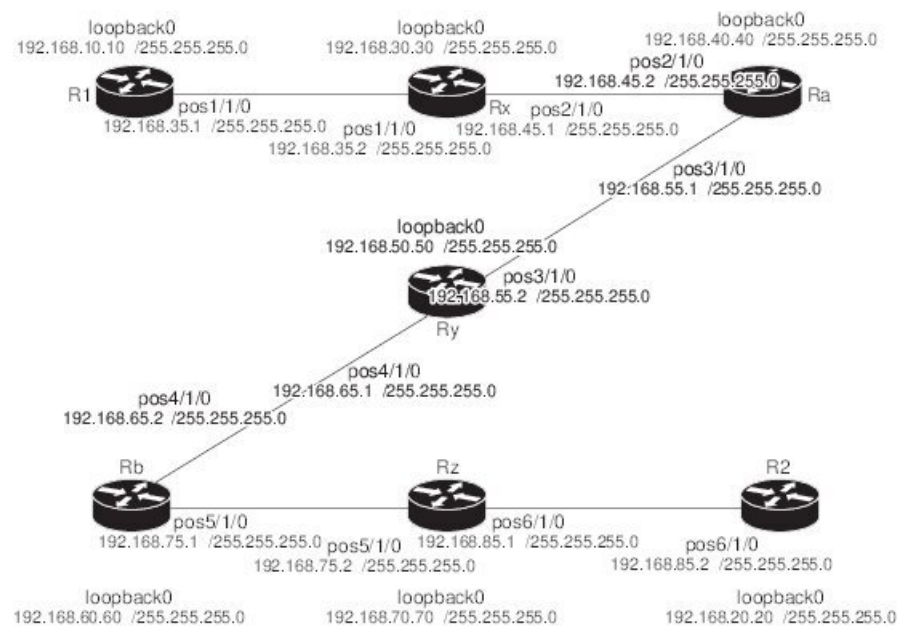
loopback0
192.168.10.10 /255.255.255.0

loopback0
192.168.30.30 /255.255.255.0

loopback0
192.168.40.40 /255.255.255.0

R1

pos1/1/0
192.168.35.1 /255.255.255.0

pos1/1/0
192.168.35.2 /255.255.255.0

Rx

pos2/1/0
192.168.45.1 /255.255.255.0

pos2/1/0
192.168.45.2 /255.255.255.0

Ra

pos3/1/0
192.168.55.1 /255.255.255.0

loopback0
192.168.50.50 /255.255.255.0

pos3/1/0
192.168.55.2 /255.255.255.0

Ry

pos4/1/0
192.168.65.1 /255.255.255.0

pos4/1/0
192.168.65.2 /255.255.255.0

Rb

pos5/1/0
192.168.75.1 /255.255.255.0

Rz

pos5/1/0
192.168.75.2 /255.255.255.0

pos6/1/0
192.168.85.1 /255.255.255.0

R2

pos6/1/0
192.168.85.2 /255.255.255.0

loopback0
192.168.60.60 /255.255.255.0

loopback0
192.168.70.70 /255.255.255.0

loopback0
192.168.20.20 /255.255.255.0